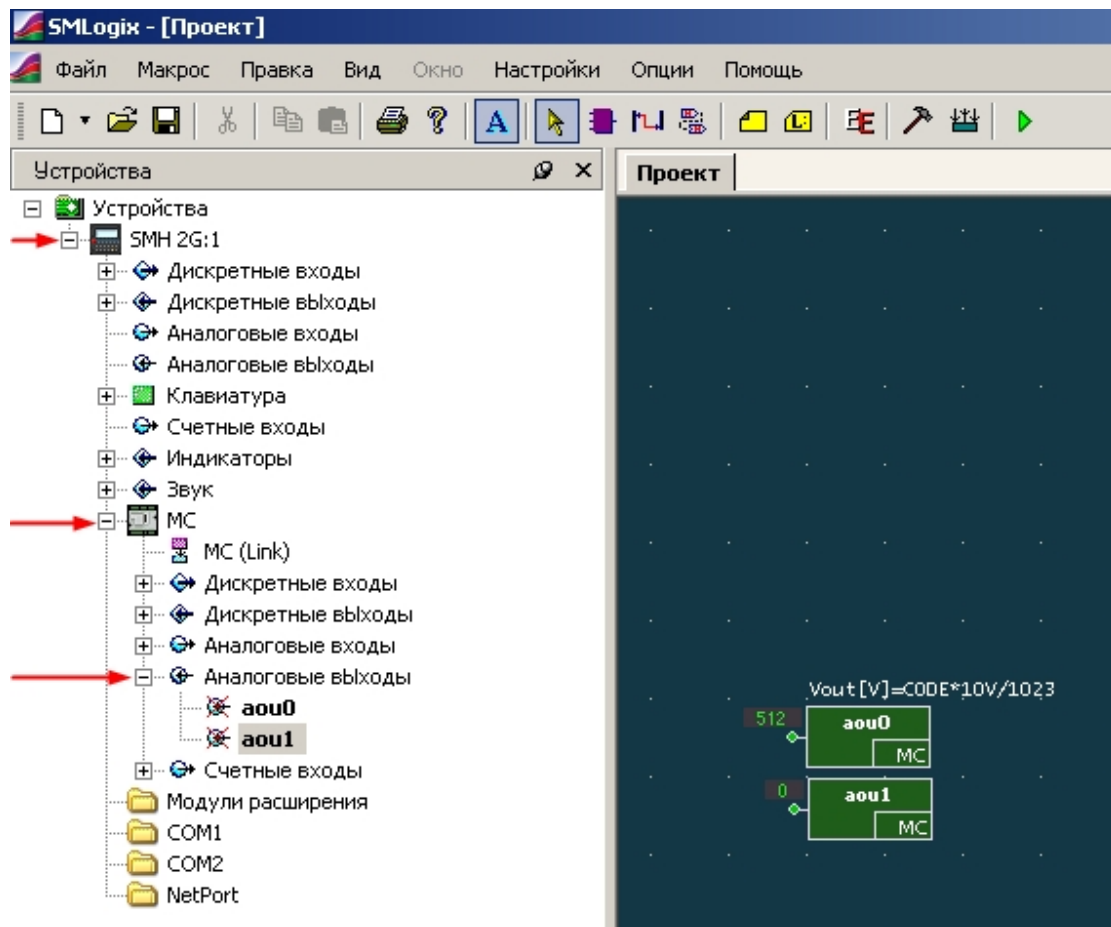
SMLogix - [Проект]

Файл Макрос Правка Вид Окно Настройки Опции Помощь

A

Устройства

Проект

Устройства
SMH 2G:1
Дискретные входы
Дискретные выходы
Аналоговые входы
Аналоговые выходы
Клавиатура
Счетные входы
Индикаторы
Звук
MC
MC (Link)
Дискретные входы
Дискретные выходы
Аналоговые входы
Аналоговые выходы
aou0
aou1
Счетные входы
Модули расширения
COM1
COM2
NetPort

Vout[V]=CODE*10V/1023
512
aou0
MC
0
aou1
MC